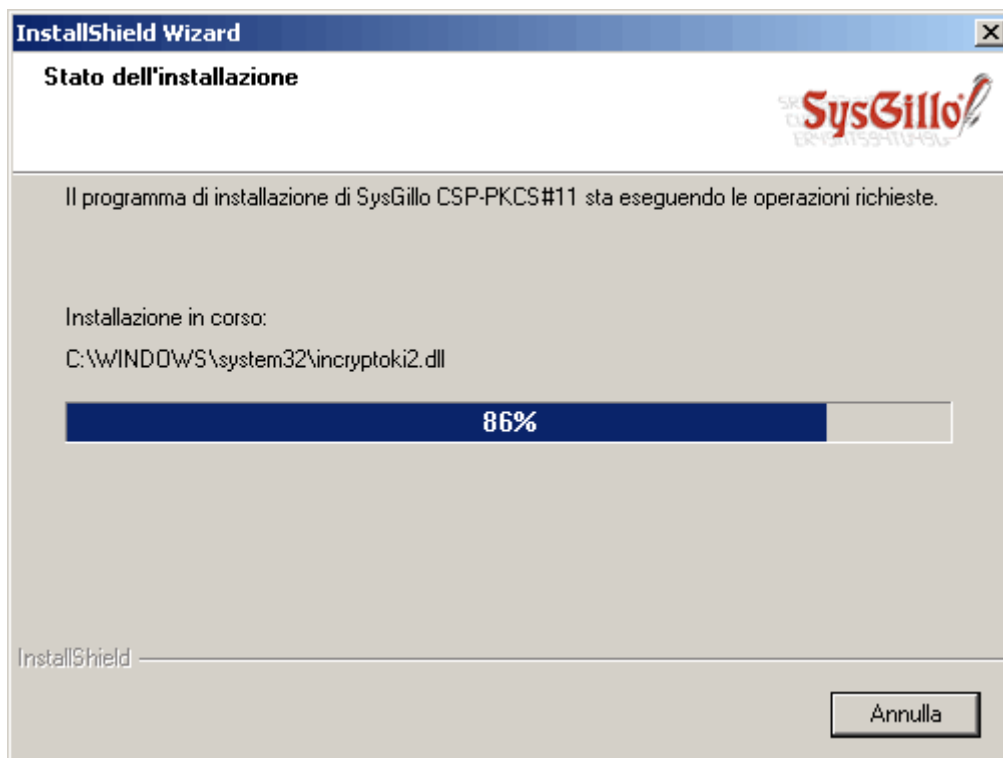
InstallShield Wizard

Stato dell'installazione

SysGillo

Il programma di installazione di SysGillo CSP-PKCS#11 sta eseguendo le operazioni richieste.

Installazione in corso:

C:\WINDOWS\system32\incryptoki2.dll

86%

InstallShield

Annulla